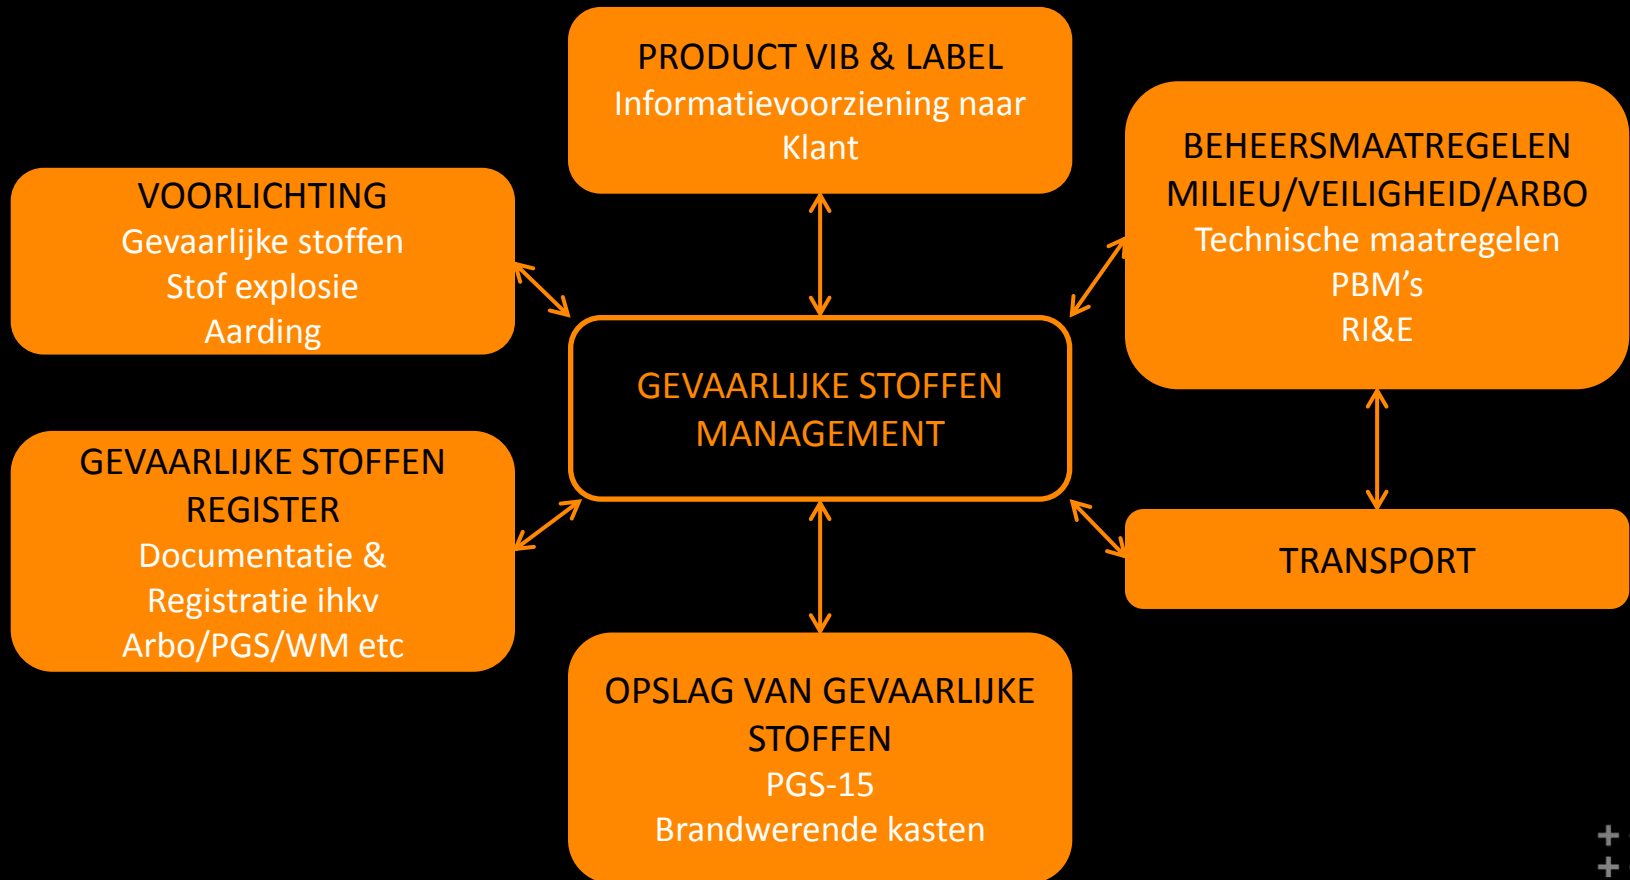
PRODUCT VIB & LABEL
Informatievoorziening naar Klant

VOORLICHTING
Gevaarlijke stoffen
Stof explosie
Aarding

BEHEERSMAATREGELEN
MILIEU/VEILIGHEID/ARBO
Technische maatregelen
PBM’s
RI&E

GEVAARLIJKE STOFFEN MANAGEMENT

GEVAARLIJKE STOFFEN REGISTER
Documentatie & Registratie ihkv Arbo/PGS/WM etc

TRANSPORT

OPSLAG VAN GEVAARLIJKE STOFFEN
PGS-15
Brandwerende kasten